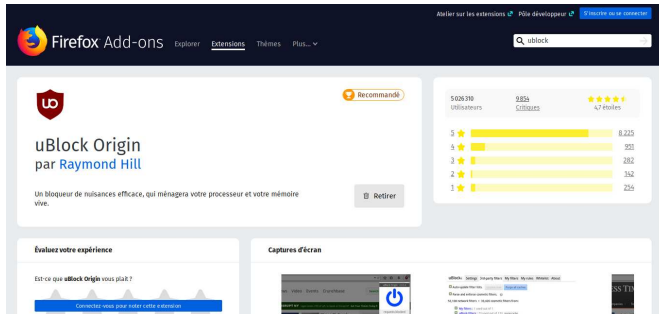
Atelier sur les extensions Pôle développeur S'inscrire ou se connecter

Firefox Add-ons Explorer Extensions Thèmes Plus...

ublock

Recommandé

uBlock Origin
par Raymond Hill

Un bloqueur de nuisances efficace, qui ménagera votre processeur et votre mémoire vive.

Retirer

5 026 310 Utilisateurs
9 854 Critiques
4,7 étoiles

| 5 | 8 225 |
|---|---|
| 4 | 955 |
| 3 | 282 |
| 2 | 142 |
| 1 | 254 |

Évaluez votre expérience

Est-ce que uBlock Origin vous plaît ?

Connectez-vous pour noter cette extension

Captures d'écran

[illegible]